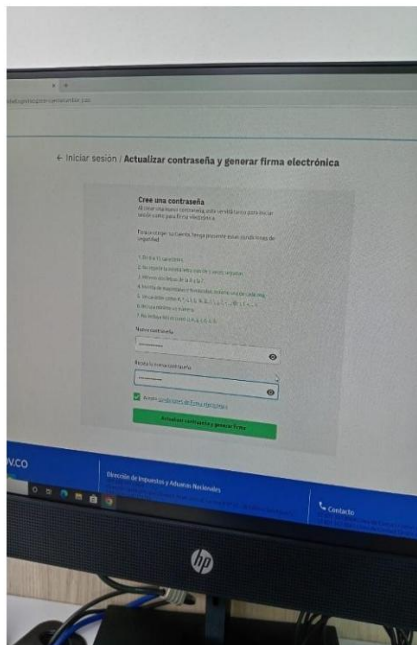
← Iniciar sesión / Actualizar contraseña y generar firma electrónica

Cree una contraseña

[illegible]

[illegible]

1. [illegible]
2. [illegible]
3. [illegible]
4. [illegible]
5. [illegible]
6. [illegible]
7. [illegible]

Nueva contraseña

Repita la nueva contraseña

Acepto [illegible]

Actualizar contraseña y generar firma

v.co

Dirección de Impuestos y Aduanas Nacionales

Contacto

hp